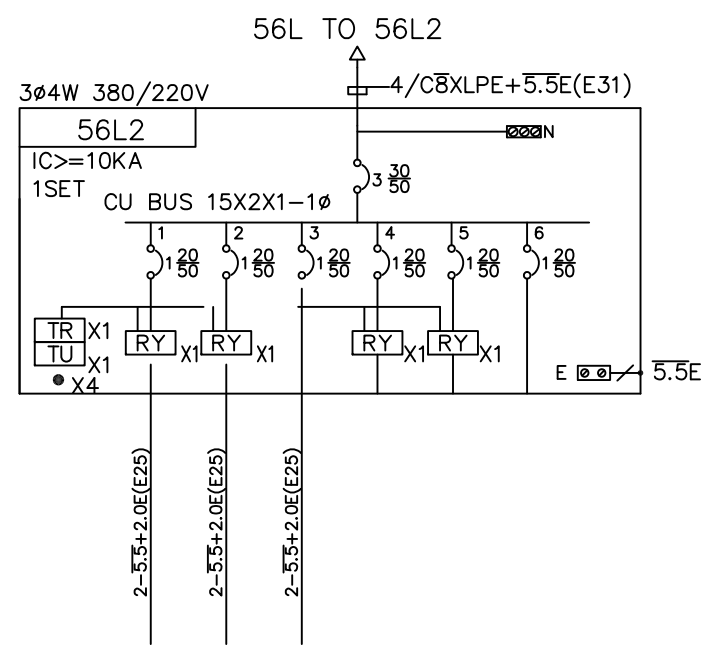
56L TO 56L2

3ø4W 380/220V

4/C$\overline{8}$XLPE+$\overline{5.5}$E(E31)

56L2

IC>=10KA

1SET

N

3 $\frac{30}{50}$

CU BUS 15X2X1-1ø

1 2 3 4 5 6

1$\frac{20}{50}$ 1$\frac{20}{50}$ 1$\frac{20}{50}$ 1$\frac{20}{50}$ 1$\frac{20}{50}$ 1$\frac{20}{50}$

TR X1

TU X1

X4

RY X1 RY X1 RY X1 RY X1

E $\overline{5.5}$E

2-$\overline{5.5}$+2.0E(E25)

2-$\overline{5.5}$+2.0E(E25)

2-$\overline{5.5}$+2.0E(E25)